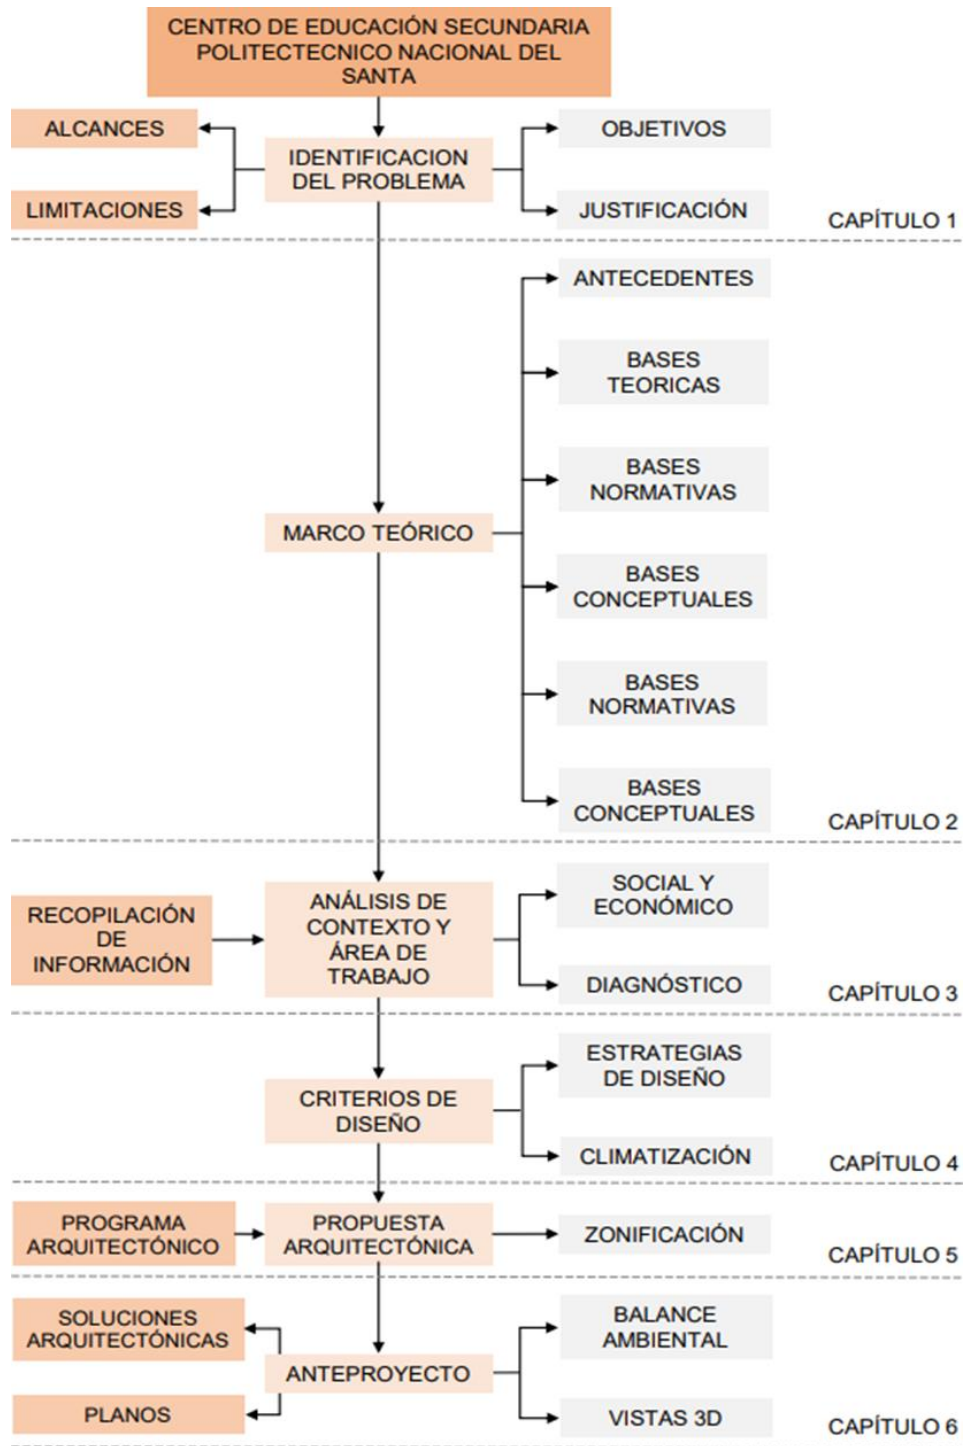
CENTRO DE EDUCACIÓN SECUNDARIA POLITECTECNICO NACIONAL DEL SANTA

ALCANCES

LIMITACIONES

IDENTIFICACION DEL PROBLEMA

OBJETIVOS

JUSTIFICACIÓN

CAPÍTULO 1

ANTECEDENTES

BASES TEORICAS

BASES NORMATIVAS

MARCO TEÓRICO

BASES CONCEPTUALES

BASES NORMATIVAS

BASES CONCEPTUALES

CAPÍTULO 2

RECOPILACIÓN DE INFORMACIÓN

ANÁLISIS DE CONTEXTO Y ÁREA DE TRABAJO

SOCIAL Y ECONÓMICO

DIAGNÓSTICO

CAPÍTULO 3

ESTRATEGIAS DE DISEÑO

CRITERIOS DE DISEÑO

CLIMATIZACIÓN

CAPÍTULO 4

PROGRAMA ARQUITECTÓNICO

PROPUESTA ARQUITECTÓNICA

ZONIFICACIÓN

CAPÍTULO 5

SOLUCIONES ARQUITECTÓNICAS

BALANCE AMBIENTAL

ANTEPROYECTO

PLANOS

VISTAS 3D

CAPÍTULO 6